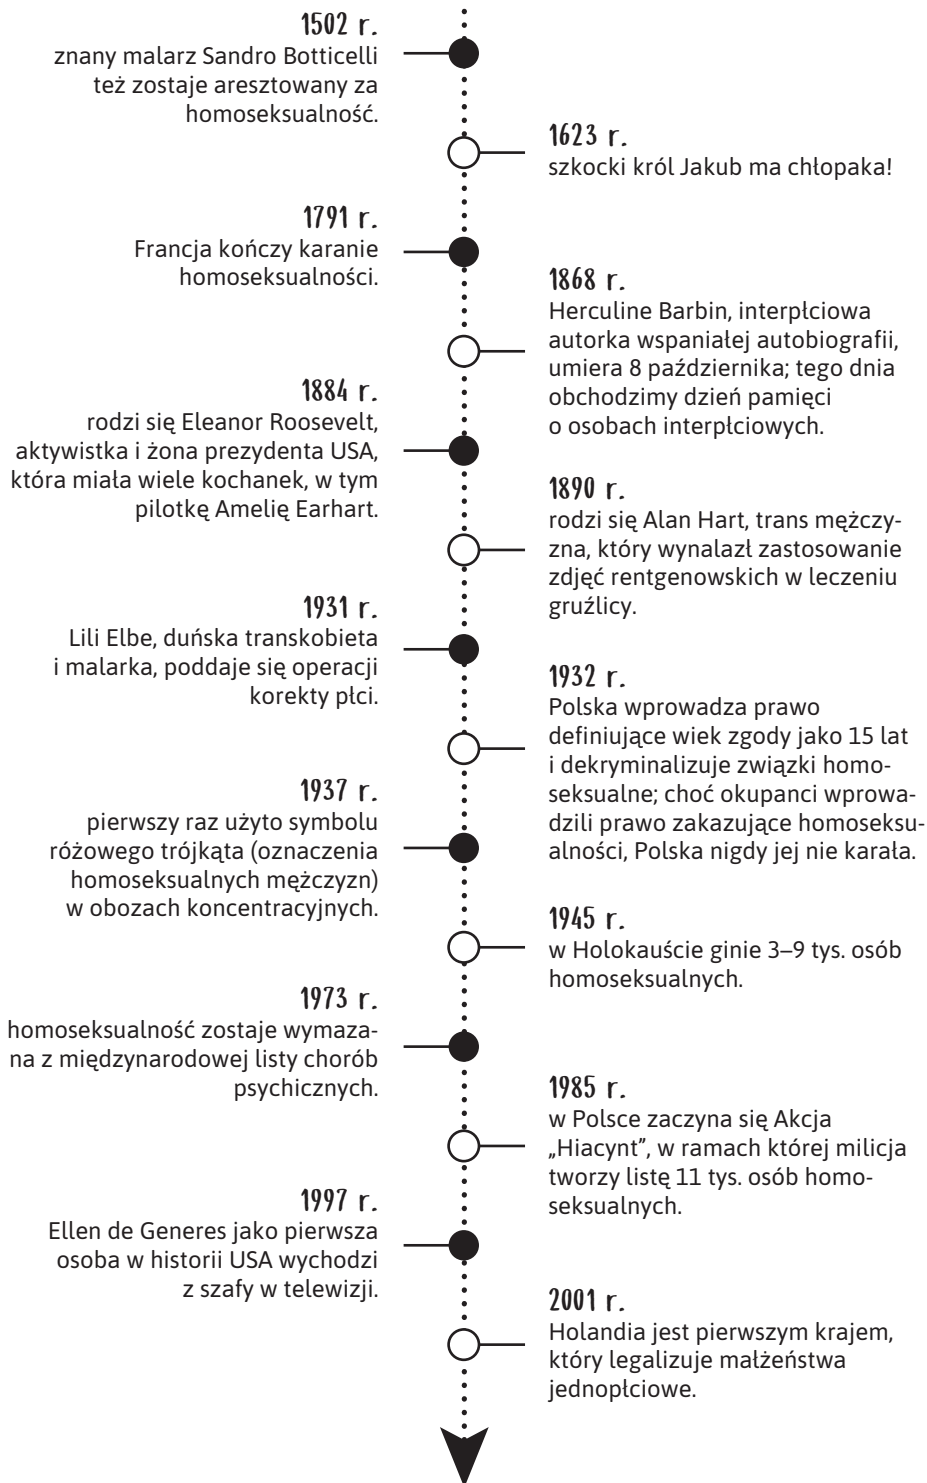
1502 r.
znany malarz Sandro Botticelli też zostaje aresztowany za homoseksualność.

1623 r.
szkocki król Jakub ma chłopaka!

1791 r.
Francja kończy karanie homoseksualności.

1868 r.
Herculine Barbin, interpłciowa autorka wspaniałej autobiografii, umiera 8 października; tego dnia obchodzimy dzień pamięci o osobach interpłciowych.

1884 r.
rodzi się Eleanor Roosevelt, aktywistka i żona prezydenta USA, która miała wiele kochanek, w tym pilotkę Amelię Earhart.

1890 r.
rodzi się Alan Hart, trans mężczyzna, który wynalazł zastosowanie zdjęć rentgenowskich w leczeniu gruźlicy.

1931 r.
Lili Elbe, duńska transkobieta i malarka, poddaje się operacji korekty płci.

1932 r.
Polska wprowadza prawo definiujące wiek zgody jako 15 lat i dekryminalizuje związki homoseksualne; choć okupanci wprowadzili prawo zakazujące homoseksualności, Polska nigdy jej nie karała.

1937 r.
pierwszy raz użyto symbolu różowego trójkąta (oznaczenia homoseksualnych mężczyzn) w obozach koncentracyjnych.

1945 r.
w Holokauście ginie 3–9 tys. osób homoseksualnych.

1973 r.
homoseksualność zostaje wymazana z międzynarodowej listy chorób psychicznych.

1985 r.
w Polsce zaczyna się Akcja „Hiacynt", w ramach której milicja tworzy listę 11 tys. osób homoseksualnych.

1997 r.
Ellen de Generes jako pierwsza osoba w historii USA wychodzi z szafy w telewizji.

2001 r.
Holandia jest pierwszym krajem, który legalizuje małżeństwa jednopłciowe.